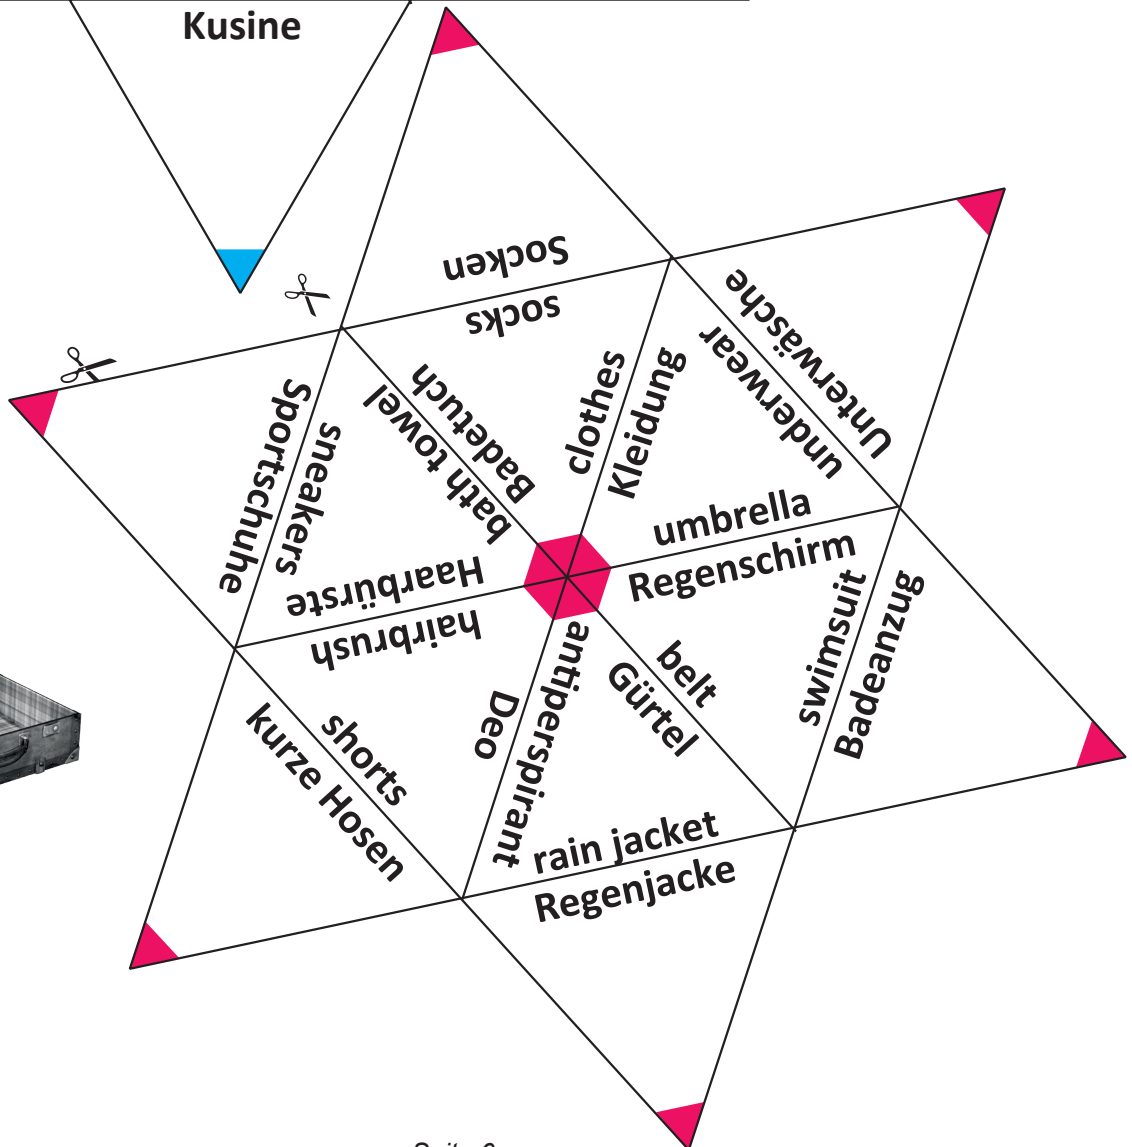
Kusine

Socken
socks

Unterwäsche
underwear

clothes
Kleidung

Badetuch
bath towel

Sportschuhe
sneakers

Haarbürste
hairbrush

umbrella
Regenschirm

swimsuit
Badeanzug

belt
Gürtel

antiperspirant
Deo

shorts
kurze Hosen

rain jacket
Regenjacke

Seite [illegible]